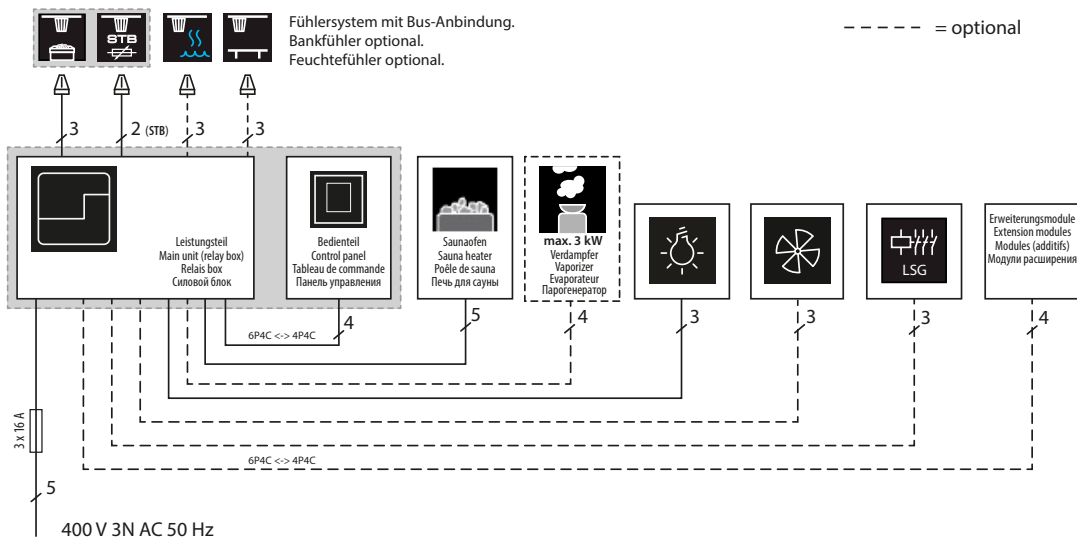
STB

Fühlersystem mit Bus-Anbindung.
Bankfühler optional.
Feuchtefühler optional.

- - - - - = optional

3
2 (STB)
3
3

Leistungsteil
Main unit (relay box)
Relais box
Силовой блок

Bedienteil
Control panel
Tableau de commande
Панель управления

Saunaofen
Sauna heater
Poêle de sauna
Печь для сауны

max. 3 kW
Verdampfer
Vaporizer
Evaporateur
Парогенератор

LSG

Erweiterungsmodule
Extension modules
Modules (additifs)
Модули расширения

6P4C <-> 4P4C
4
5
4
3
3
3
4

6P4C <-> 4P4C

3 x 16 A

5

400 V 3N AC 50 Hz